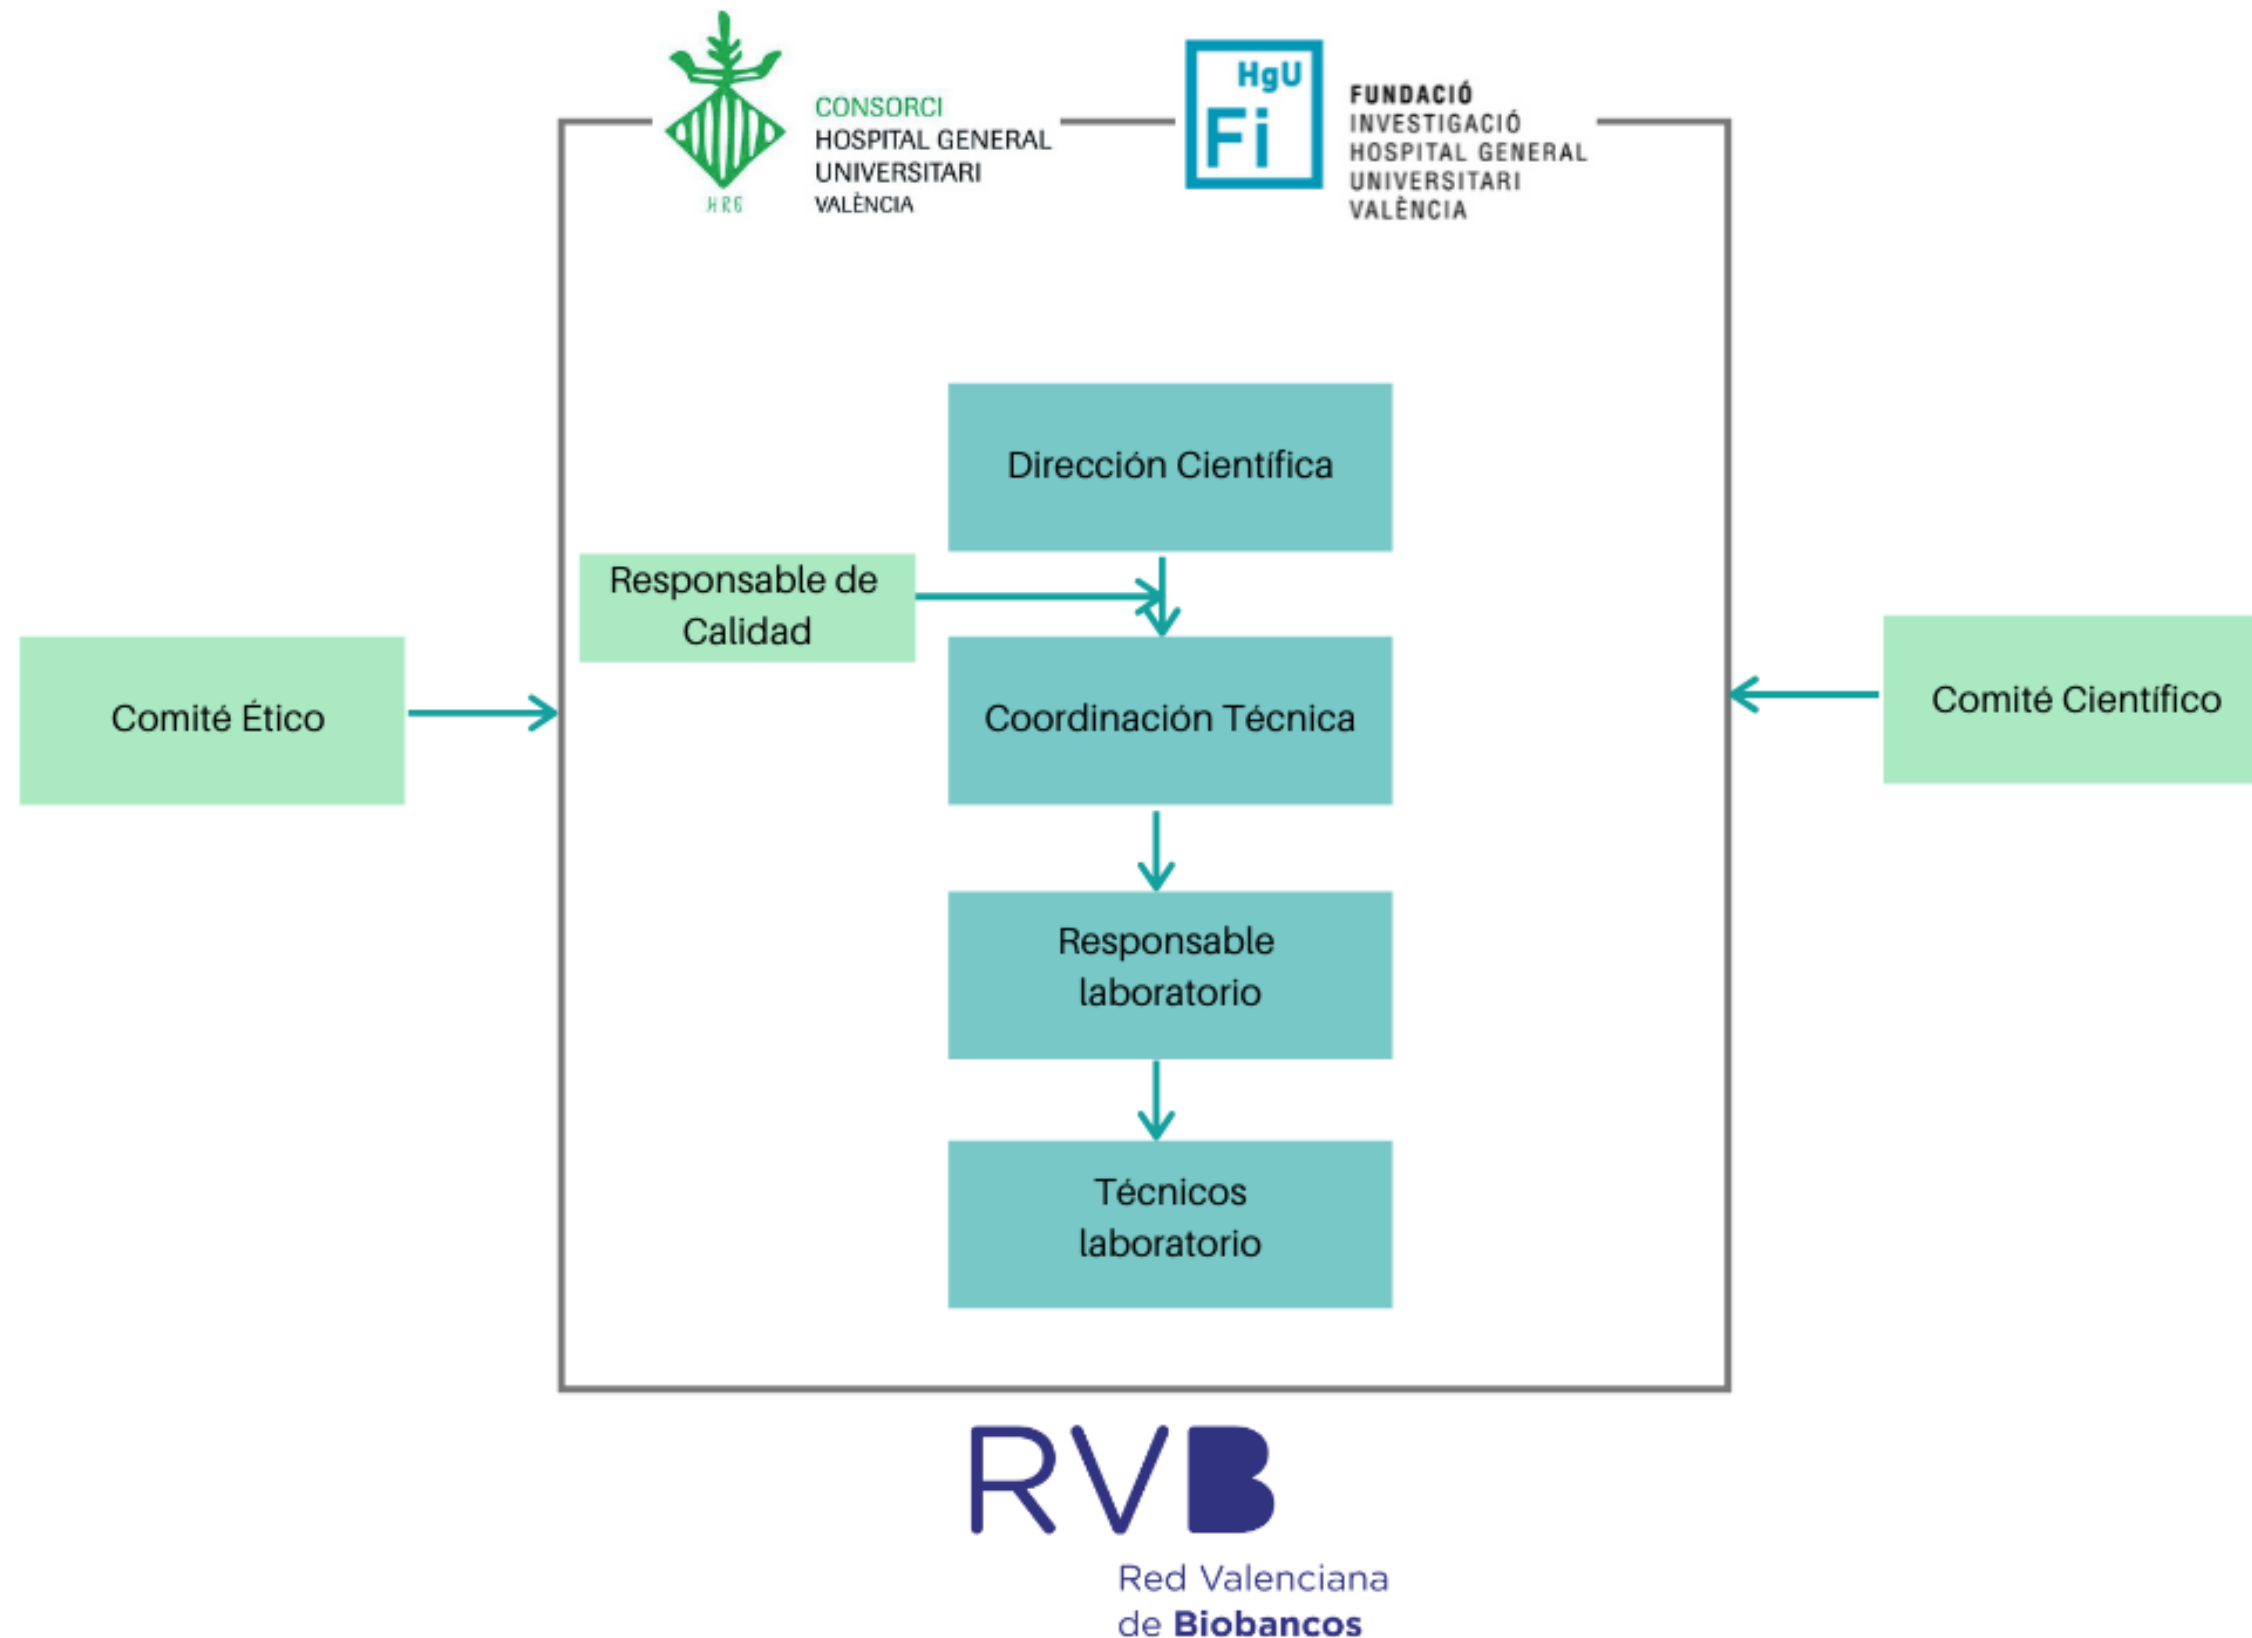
HRG

CONSORCI
HOSPITAL GENERAL
UNIVERSITARI
VALÈNCIA

HgU
Fi

FUNDACIÓ
INVESTIGACIÓ
HOSPITAL GENERAL
UNIVERSITARI
VALÈNCIA

Dirección Científica

Responsable de Calidad

Comité Ético

Coordinación Técnica

Comité Científico

Responsable laboratorio

Técnicos laboratorio

RVB

Red Valenciana de Biobancos